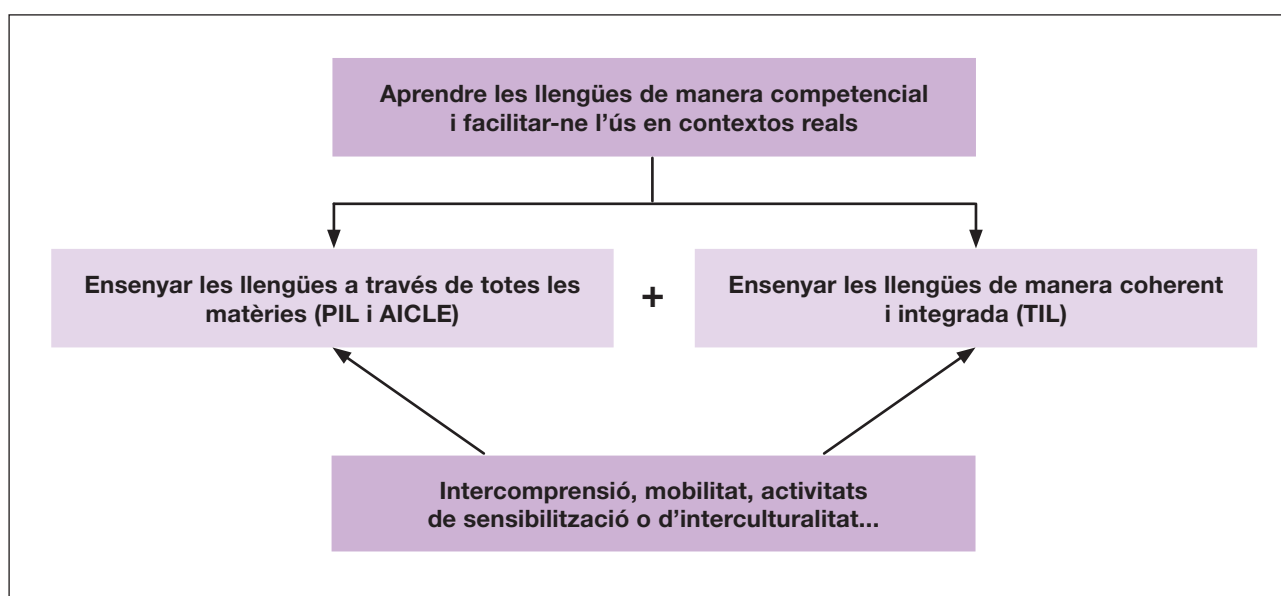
Aprendre les llengües de manera competencial i facilitar-ne l'ús en contextos reals

Ensenyar les llengües a través de totes les matèries (PIL i AICLE)

+

Ensenyar les llengües de manera coherent i integrada (TIL)

Intercomprensió, mobilitat, activitats de sensibilització o d'interculturalitat...